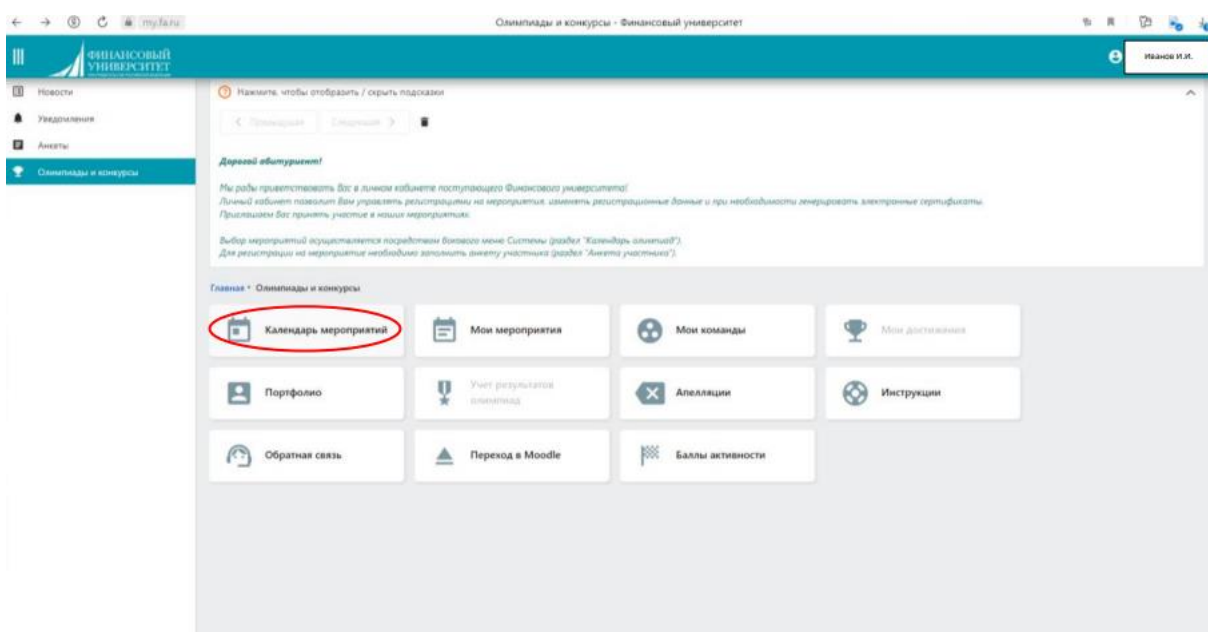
my.fa.ru

Олимпиады и конкурсы - Финансовый университет

ФИНАНСОВЫЙ УНИВЕРСИТЕТ

Иванов И.И.

Новости

Уведомления

Анкеты

Олимпиады и конкурсы

Нажмите, чтобы отобразить / скрыть подсказки

< Предыдущая

Следующая >

Дорогой абитуриент!

Мы рады приветствовать Вас в личном кабинете поступающего Финансового университета!
Личный кабинет позволит Вам управлять регистрациями на мероприятия, изменять регистрационные данные и при необходимости генерировать электронные сертификаты.
Приглашаем Вас принять участие в наших мероприятиях.

Выбор мероприятий осуществляется посредством бокового меню Системы (раздел "Календарь олимпиад").
Для регистрации на мероприятие необходимо заполнить анкету участника (раздел "Анкета участника").

Главная • Олимпиады и конкурсы

Календарь мероприятий

Мои мероприятия

Мои команды

Мои достижения

Портфолио

Учет результатов олимпиад

Апелляции

Инструкции

Обратная связь

Переход в Moodle

Баллы активности